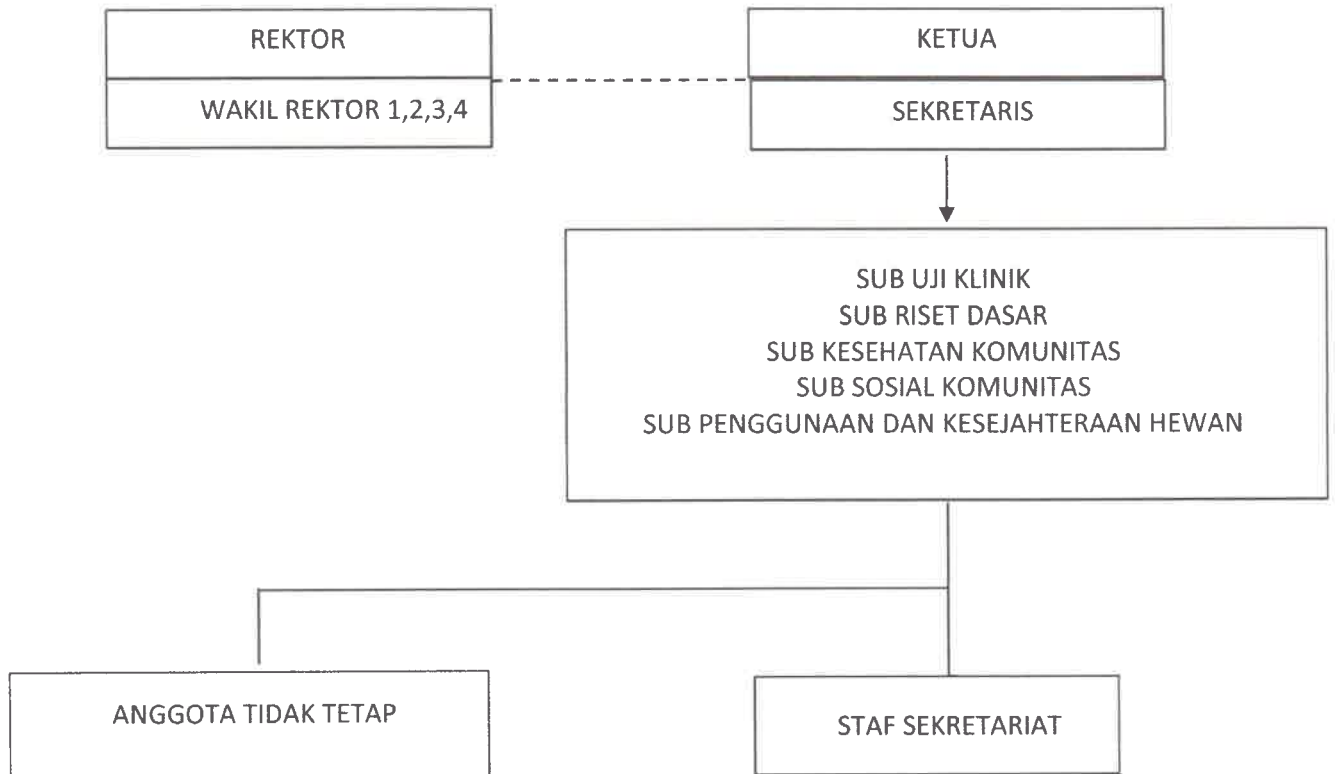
REKTOR

WAKIL REKTOR 1,2,3,4

KETUA

SEKRETARIS

SUB UJI KLINIK
SUB RISET DASAR
SUB KESEHATAN KOMUNITAS
SUB SOSIAL KOMUNITAS
SUB PENGGUNAAN DAN KESEJAHTERAAN HEWAN

ANGGOTA TIDAK TETAP

STAF SEKRETARIAT